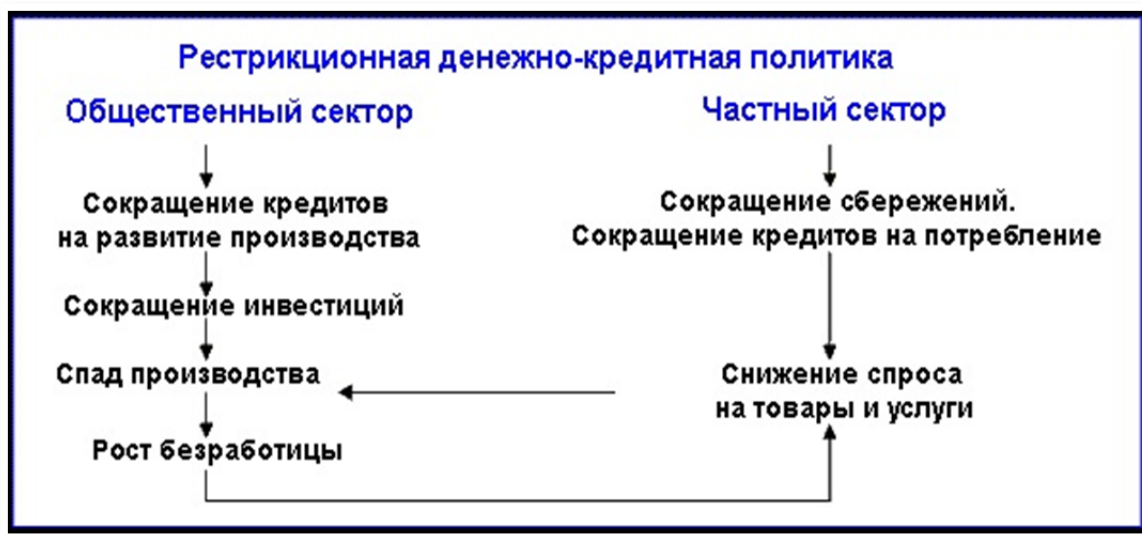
Рестрикционная денежно-кредитная политика

Общественный сектор

Сокращение кредитов на развитие производства

Сокращение инвестиций

Спад производства

Рост безработицы

Частный сектор

Сокращение сбережений. Сокращение кредитов на потребление

Снижение спроса на товары и услуги